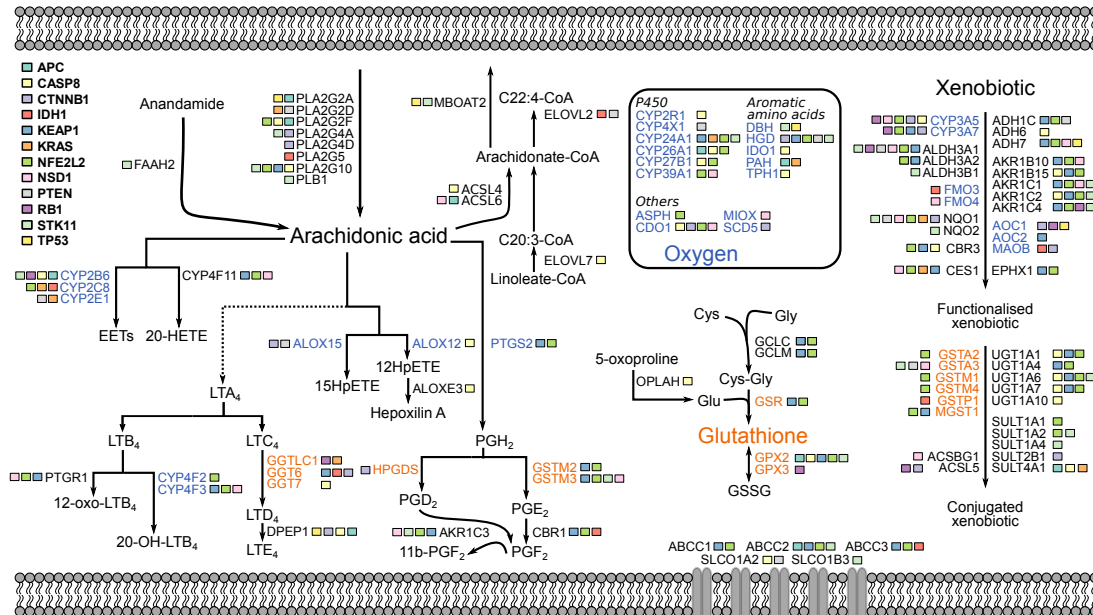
APC
CASP8
CTNNB1
IDH1
KEAP1
KRAS
NFE2L2
NSD1
PTEN
RB1
STK11
TP53

Anandamide
FAAH2
PLA2G2A
PLA2G2D
PLA2G2F
PLA2G4A
PLA2G4D
PLA2G5
PLA2G10
PLB1
Arachidonic acid
MBOAT2
C22:4-CoA
ELOVL2
Arachidonate-CoA
ACSL4
ACSL6
C20:3-CoA
ELOVL7
Linoleate-CoA

P450
CYP2R1
CYP4X1
CYP24A1
CYP26A1
CYP27B1
CYP39A1
Aromatic amino acids
DBH
HGD
IDO1
PAH
TPH1
Others
ASPH
CDO1
MIOX
SCD5
Oxygen

Xenobiotic
CYP3A5
CYP3A7
ADH1C
ADH6
ADH7
ALDH3A1
ALDH3A2
ALDH3B1
AKR1B10
AKR1B15
AKR1C1
AKR1C2
AKR1C4
FMO3
FMO4
NQO1
NQO2
AOC1
AOC2
MAOB
CBR3
CES1
EPHX1
Functionalised xenobiotic
GSTA2
GSTA3
GSTM1
GSTM4
GSTP1
MGST1
UGT1A1
UGT1A4
UGT1A6
UGT1A7
UGT1A10
SULT1A1
SULT1A2
SULT1A4
SULT2B1
SULT4A1
ACSBG1
ACSL5
Conjugated xenobiotic

CYP2B6
CYP2C8
CYP2E1
CYP4F11
EETs
20-HETE
ALOX15
ALOX12
PTGS2
12HpETE
15HpETE
ALOXE3
Hepoxilin A
LTA$_4$
LTB$_4$
LTC$_4$
PTGR1
CYP4F2
CYP4F3
12-oxo-LTB$_4$
20-OH-LTB$_4$
GGTLC1
GGT6
GGT7
LTD$_4$
DPEP1
LTE$_4$
PGH$_2$
HPGDS
GSTM2
GSTM3
PGD$_2$
PGE$_2$
AKR1C3
CBR1
11b-PGF$_2$
PGF$_2$

Cys
Gly
GCLC
GCLM
5-oxoproline
OPLAH
Cys-Gly
Glu
GSR
Glutathione
GPX2
GPX3
GSSG
ABCC1
ABCC2
ABCC3
SLCO1A2
SLCO1B3